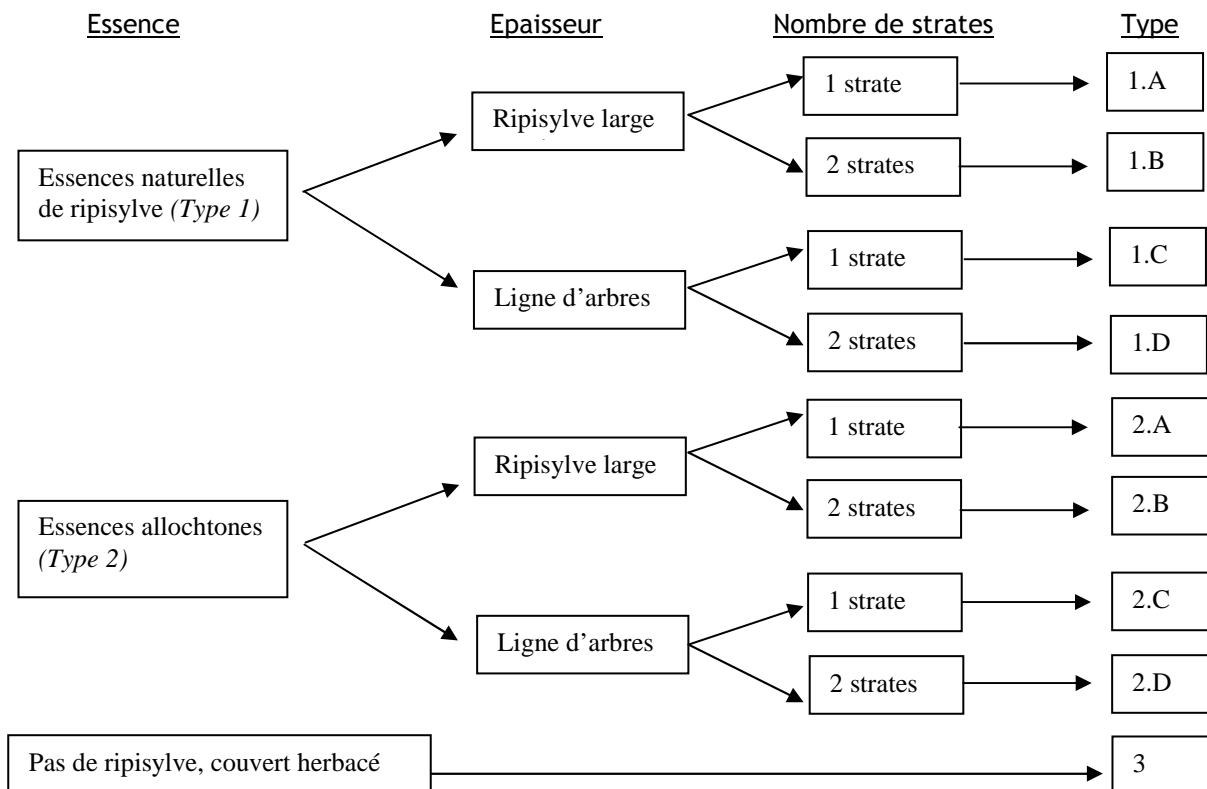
Essence

Epaisseur

Nombre de strates

Type

Essences naturelles de ripisylve *(Type 1)*

Ripisylve large

1 strate

1.A

2 strates

1.B

Ligne d'arbres

1 strate

1.C

2 strates

1.D

Essences allochtones *(Type 2)*

Ripisylve large

1 strate

2.A

2 strates

2.B

Ligne d'arbres

1 strate

2.C

2 strates

2.D

Pas de ripisylve, couvert herbacé

3